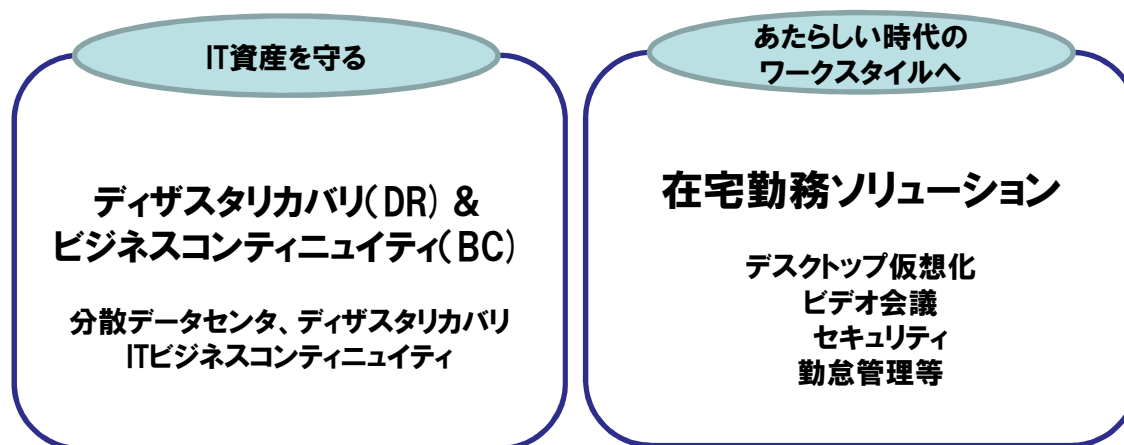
IT資産を守る

ディザスタリカバリ(DR) & ビジネスコンティニュイティ(BC)

分散データセンタ、ディザスタリカバリ ITビジネスコンティニュイティ

あたらしい時代の ワークスタイルへ

在宅勤務ソリューション

デスクトップ仮想化
ビデオ会議
セキュリティ
勤怠管理等